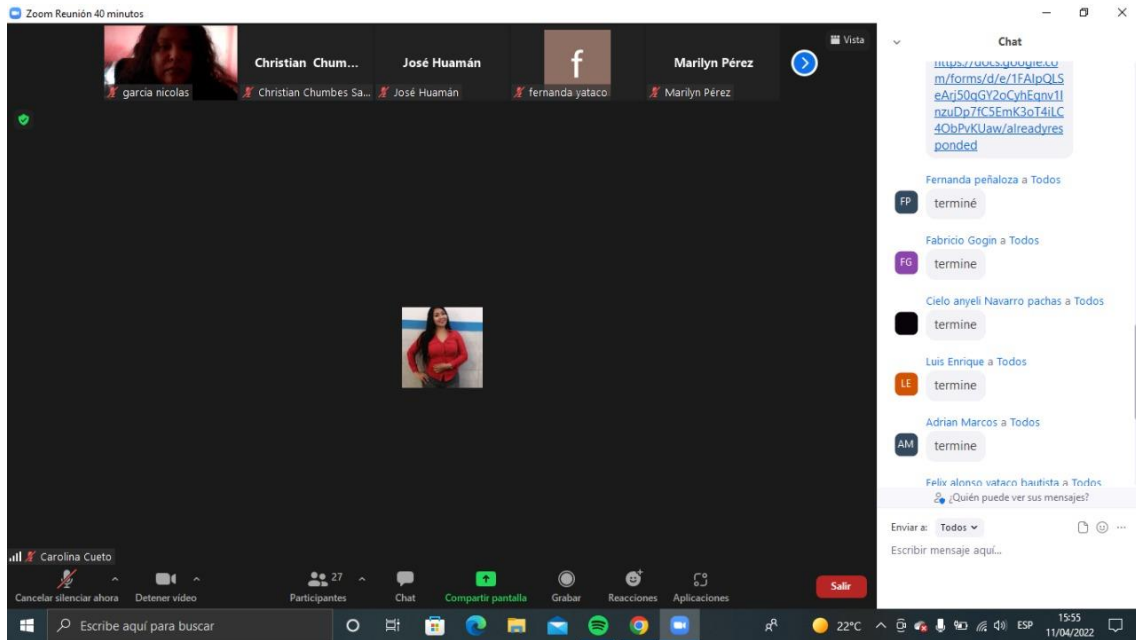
Zoom Reunión 40 minutos

Vista

Christian Chum...
José Huamán
f
Marilyn Pérez

garcia nicolas
Christian Chumbes Sa...
José Huamán
fernanda yataco
Marilyn Pérez

Chat

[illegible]m/forms/d/e/1FAIpQLSeArj50qGY2oCyhEqnv1InzuDp7fC5EmK3oT4iLC4ObPvKUaw/alreadyresponded

Fernanda peñaloza a Todos
FP
terminé

Fabricio Gogin a Todos
FG
termine

Cielo anyeli Navarro pachas a Todos
termine

Luis Enrique a Todos
LE
termine

Adrian Marcos a Todos
AM
termine

Felix alonso yataco bautista a Todos

¿Quién puede ver sus mensajes?

Enviar a: Todos

Escribir mensaje aquí...

Carolina Cueto

Cancelar silenciar ahora
Detener vídeo
27
Participantes
Chat
Compartir pantalla
Grabar
Reacciones
Aplicaciones
Salir

Escribe aquí para buscar
22°C
ESP
15:55
11/04/2022